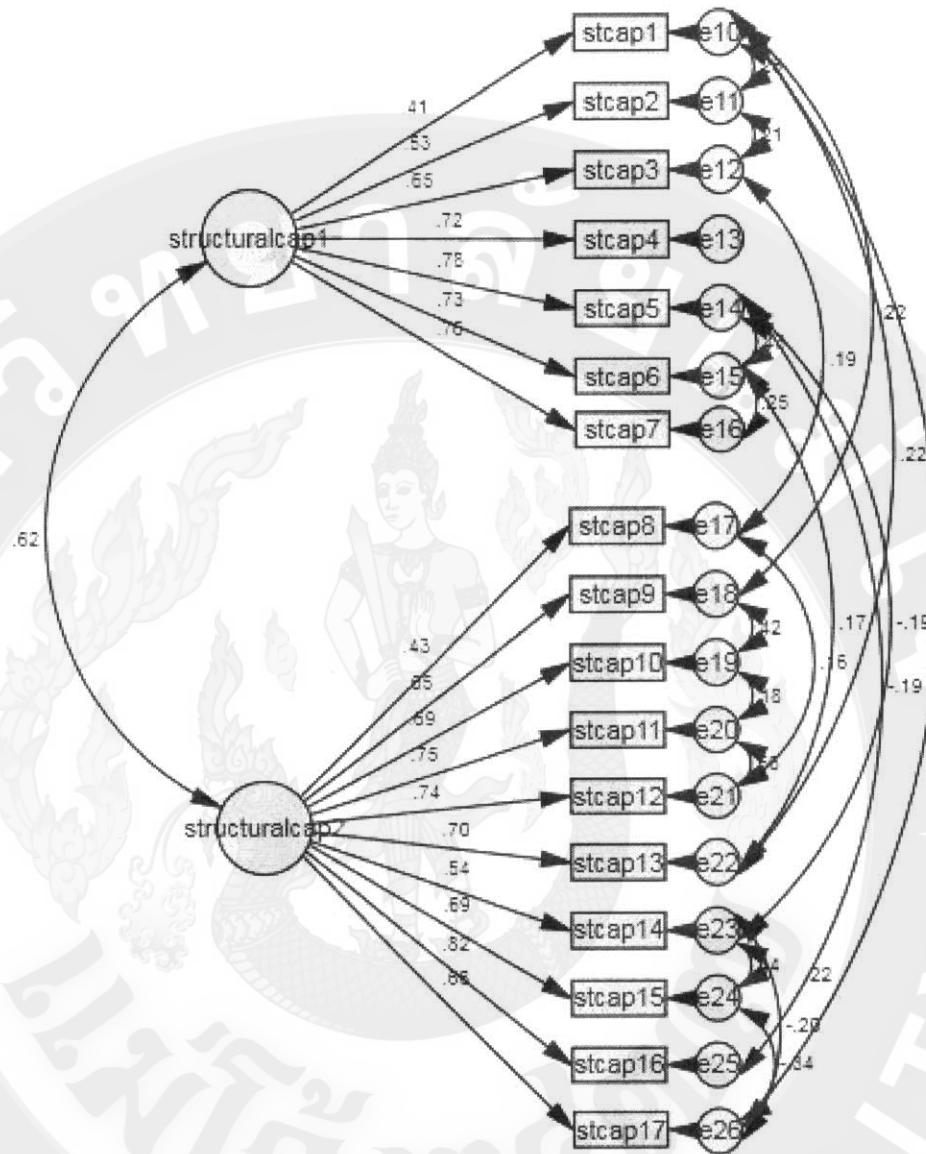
stcap1
e10
stcap2
e11
stcap3
e12
stcap4
e13
stcap5
e14
stcap6
e15
stcap7
e16
stcap8
e17
stcap9
e18
stcap10
e19
stcap11
e20
stcap12
e21
stcap13
e22
stcap14
e23
stcap15
e24
stcap16
e25
stcap17
e26
structuralcap1
structuralcap2
.41
.53
.65
.72
.78
.73
.76
.62
.43
.65
.69
.75
.74
.70
.54
.69
.82
.86
.21
.25
.19
.22
.22
.42
.18
.17
.16
-.19
-.19
.22
-.20
-.34